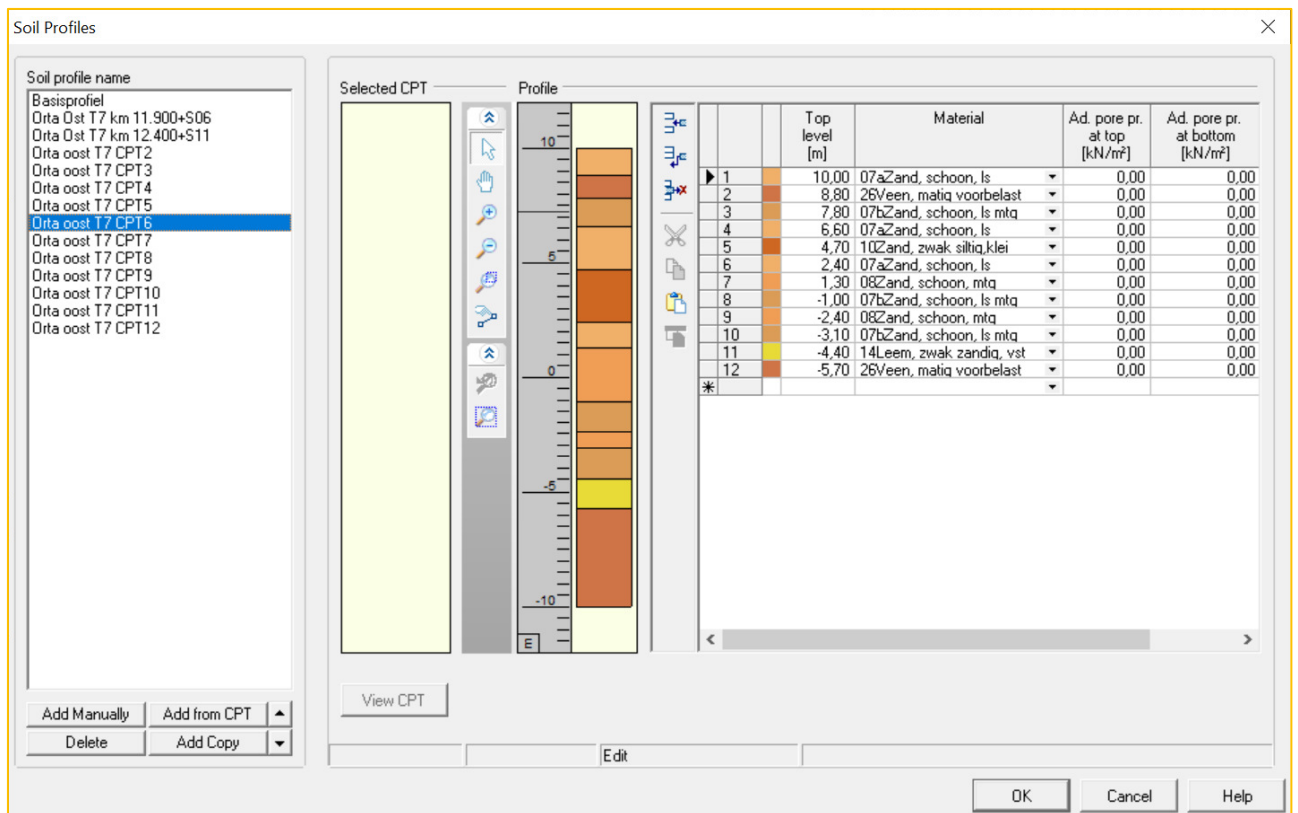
Soil Profiles

Soil profile name

Basisprofiel
Orta Ost T7 km 11.900+S06
Orta Ost T7 km 12.400+S11
Orta oost T7 CPT2
Orta oost T7 CPT3
Orta oost T7 CPT4
Orta oost T7 CPT5
Orta oost T7 CPT6
Orta oost T7 CPT7
Orta oost T7 CPT8
Orta oost T7 CPT9
Orta oost T7 CPT10
Orta oost T7 CPT11
Orta oost T7 CPT12

Add Manually | Add from CPT
Delete | Add Copy

Selected CPT

Profile

10
5
0
-5
-10
E

| | | Top level [m] | Material | Ad. pore pr. at top [kN/m²] | Ad. pore pr. at bottom [kN/m²] |
|---|---|---|---|---|---|
| 1 | | 10,00 | 07aZand, schoon, ls | 0,00 | 0,00 |
| 2 | | 8,80 | 26Veen, matig voorbelast | 0,00 | 0,00 |
| 3 | | 7,80 | 07bZand, schoon, ls mtg | 0,00 | 0,00 |
| 4 | | 6,60 | 07aZand, schoon, ls | 0,00 | 0,00 |
| 5 | | 4,70 | 10Zand, zwak siltig,klei | 0,00 | 0,00 |
| 6 | | 2,40 | 07aZand, schoon, ls | 0,00 | 0,00 |
| 7 | | 1,30 | 08Zand, schoon, mtg | 0,00 | 0,00 |
| 8 | | -1,00 | 07bZand, schoon, ls mtg | 0,00 | 0,00 |
| 9 | | -2,40 | 08Zand, schoon, mtg | 0,00 | 0,00 |
| 10 | | -3,10 | 07bZand, schoon, ls mtg | 0,00 | 0,00 |
| 11 | | -4,40 | 14Leem, zwak zandig, vst | 0,00 | 0,00 |
| 12 | | -5,70 | 26Veen, matig voorbelast | 0,00 | 0,00 |
| * | | | | | |

View CPT

Edit

OK | Cancel | Help